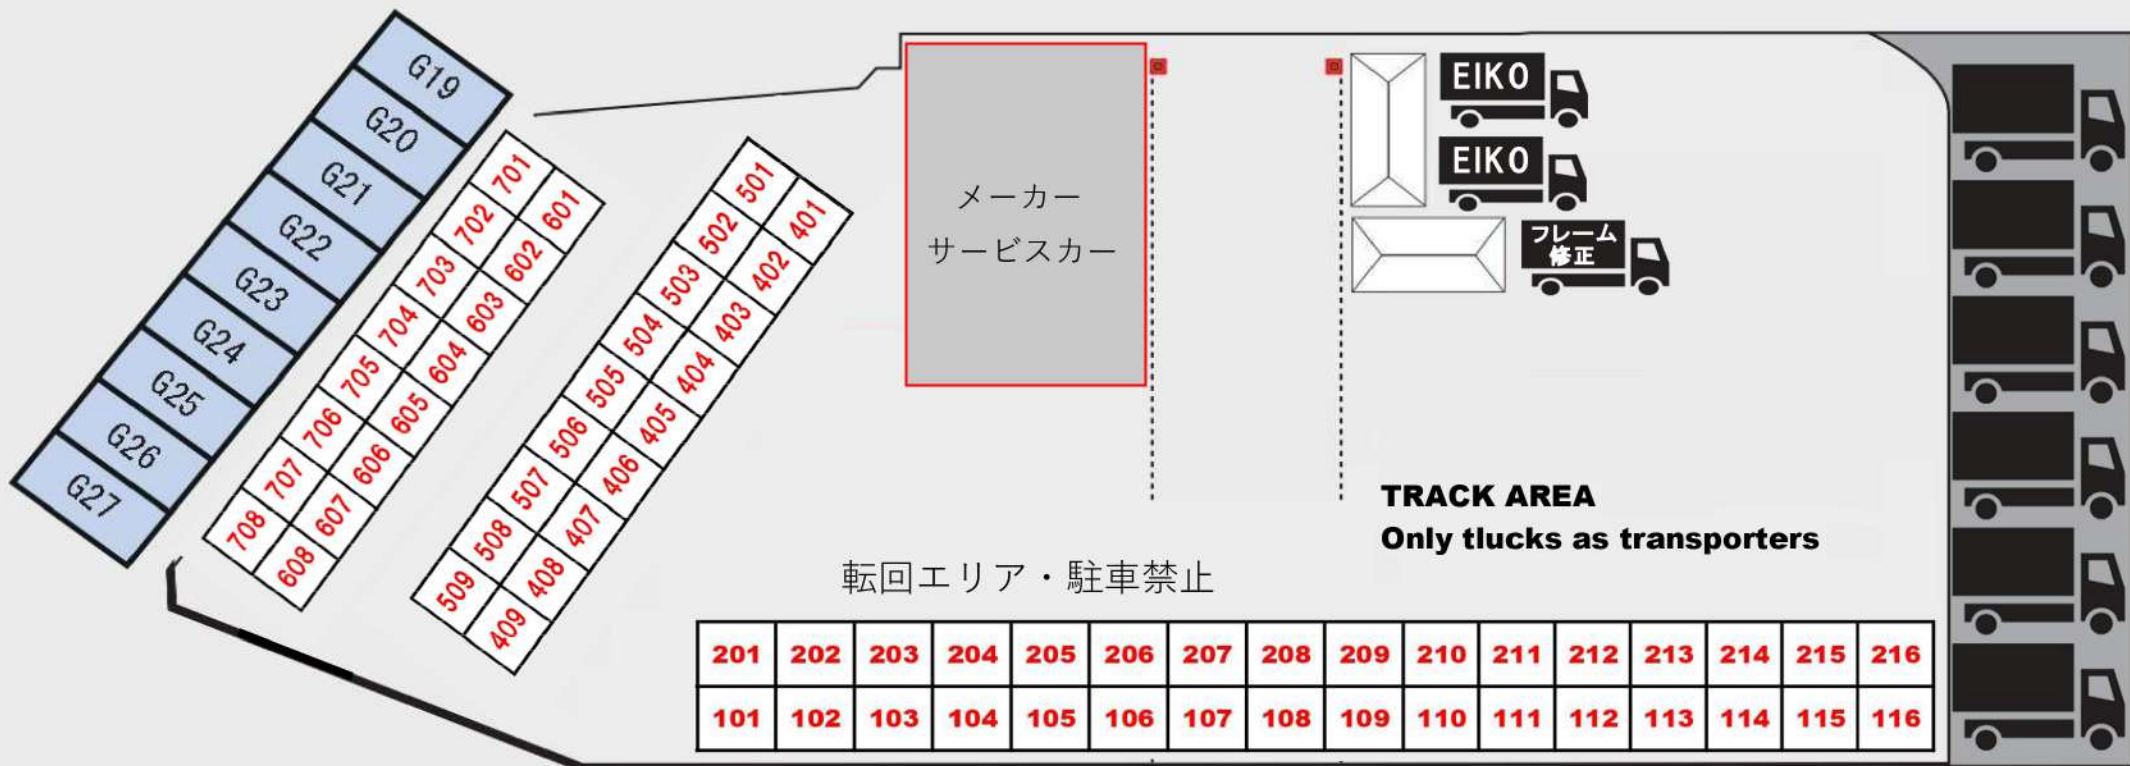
G19
G20
G21
G22
G23
G24
G25
G26
G27

701
702
703
704
705
706
707
708

601
602
603
604
605
606
607
608

501
502
503
504
505
506
507
508
509

401
402
403
404
405
406
407
408
409

メーカー
サービスカー

EIKO
EIKO
フレーム
修正

TRACK AREA
Only tlucks as transporters

転回エリア・駐車禁止

| 201 | 202 | 203 | 204 | 205 | 206 | 207 | 208 | 209 | 210 | 211 | 212 | 213 | 214 | 215 | 216 |
|---|---|---|---|---|---|---|---|---|---|---|---|---|---|---|---|
| 101 | 102 | 103 | 104 | 105 | 106 | 107 | 108 | 109 | 110 | 111 | 112 | 113 | 114 | 115 | 116 |